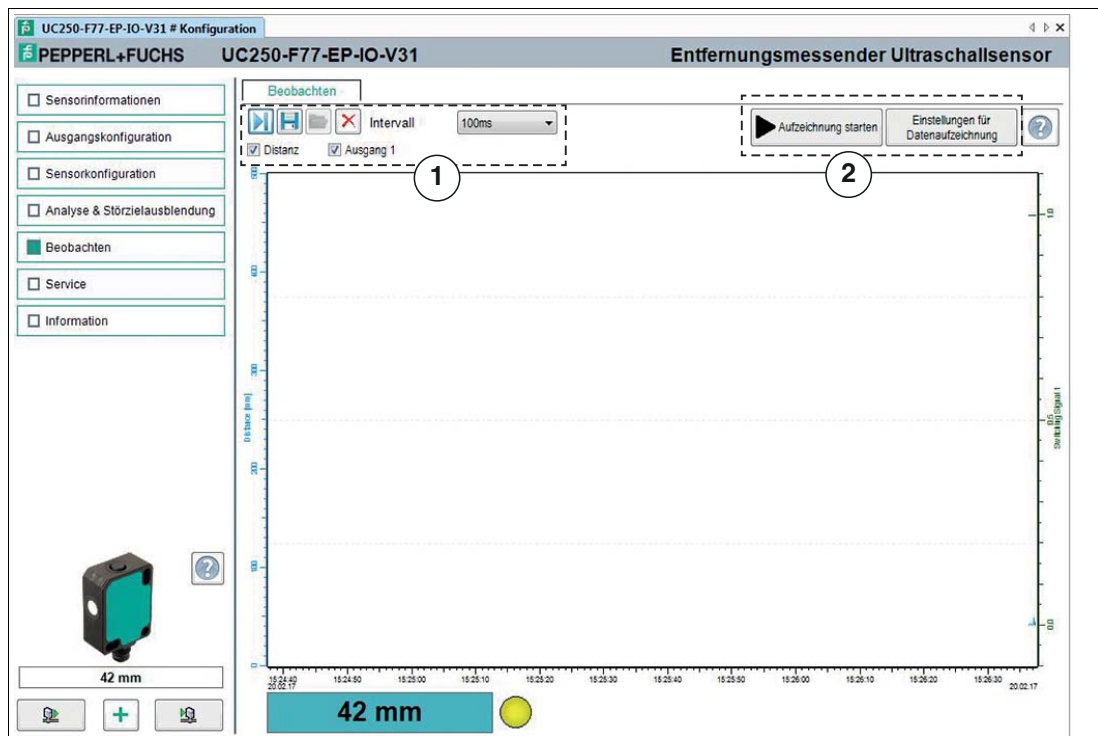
UC250-F77-EP-IO-V31 # Konfiguration

PEPPERL+FUCHS UC250-F77-EP-IO-V31 Entfernungsmessender Ultraschallsensor

Sensorinformationen
Ausgangskonfiguration
Sensorkonfiguration
Analyse & Störzielausblendung
Beobachten
Service
Information

Beobachten

Intervall 100ms
Distanz Ausgang 1

1

Aufzeichnung starten
Einstellungen für Datenaufzeichnung

2

Distance [mm]
Switching Signal 1

1.0
0.5
0.0

15:24:40 20.02.17
15:24:50
15:25:00
15:25:10
15:25:20
15:25:30
15:25:40
15:25:50
15:26:00
15:26:10
15:26:20
15:26:30 20.02.17

42 mm

42 mm